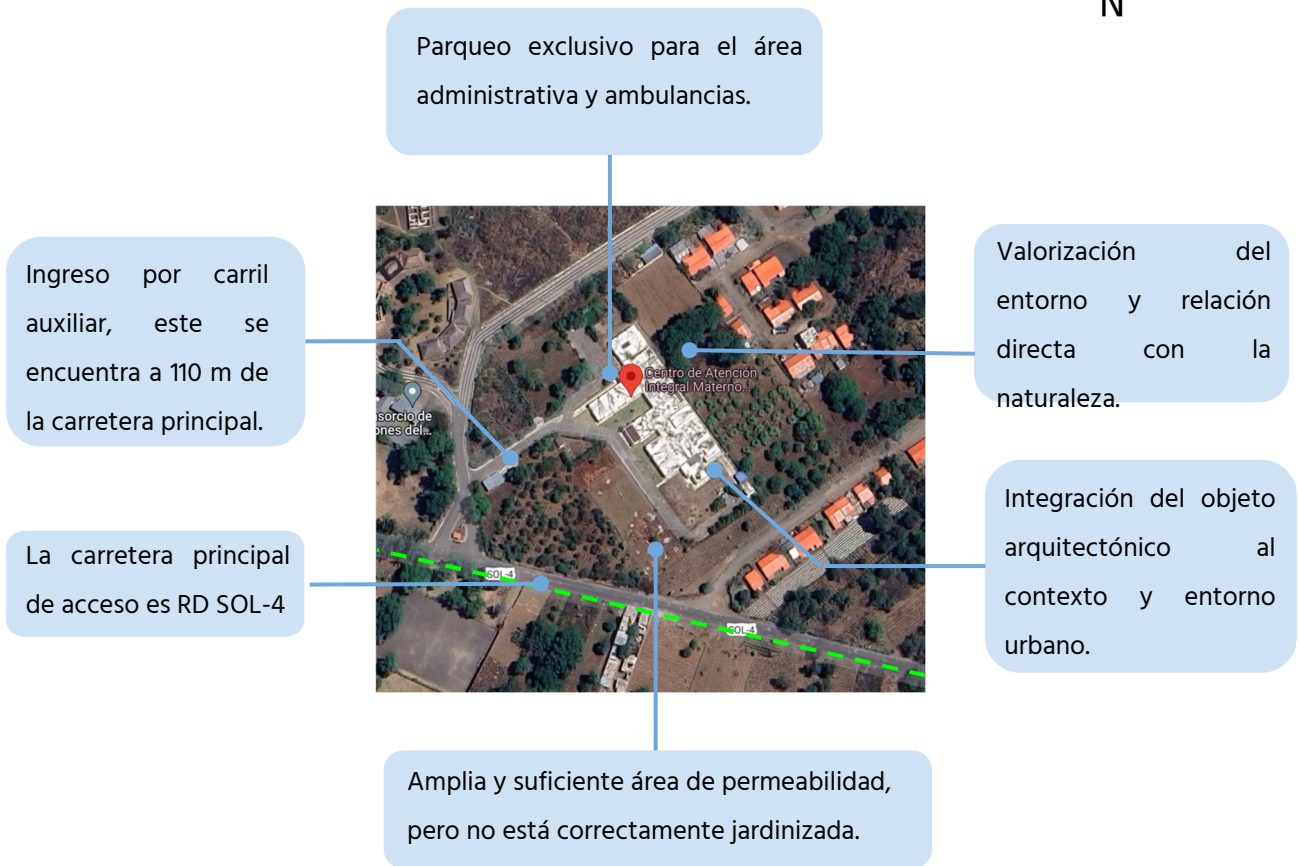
N

Parqueo exclusivo para el área administrativa y ambulancias.

Ingreso por carril auxiliar, este se encuentra a 110 m de la carretera principal.

Valorización del entorno y relación directa con la naturaleza.

Centro de Atención Integral Materno...

nsorcio de ones del...

Integración del objeto arquitectónico al contexto y entorno urbano.

La carretera principal de acceso es RD SOL-4

SOL-4

SOL-4

Amplia y suficiente área de permeabilidad, pero no está correctamente jardinizada.